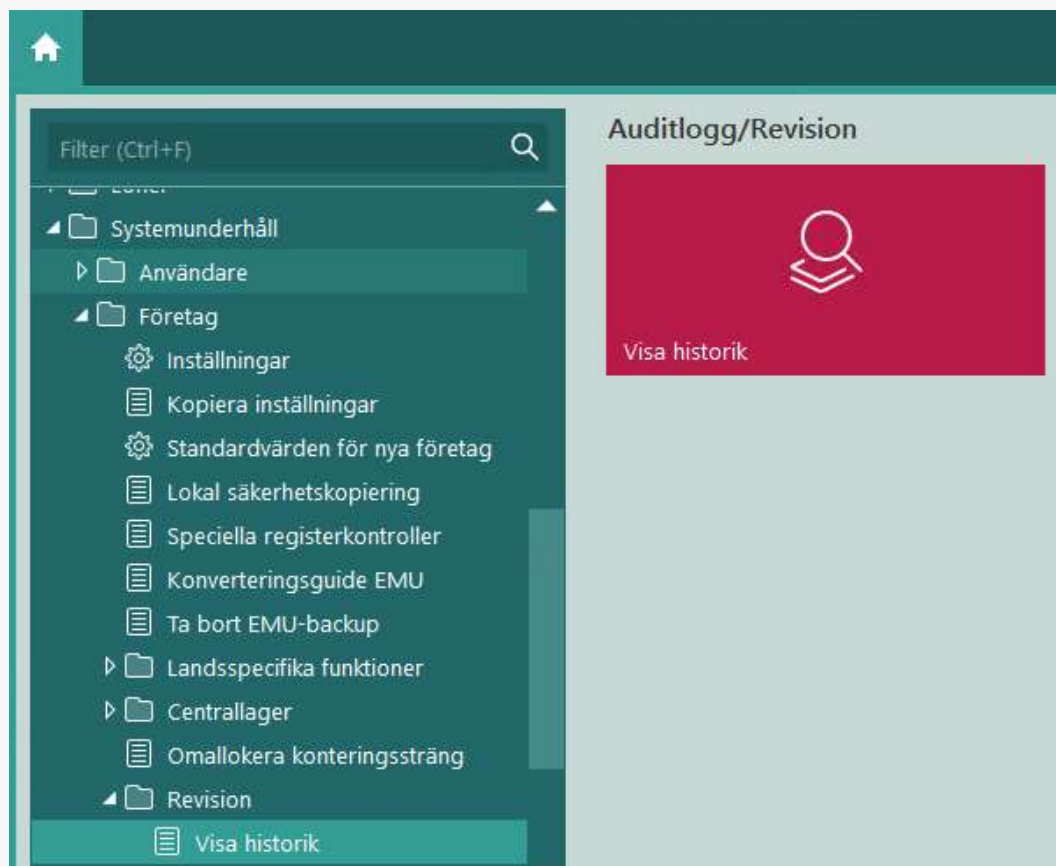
Filter (Ctrl+F)

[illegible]

Systemunderhåll

Användare

Företag

Inställningar

Kopiera inställningar

Standardvärden för nya företag

Lokal säkerhetskopiering

Speciella registerkontroller

Konverteringsguide EMU

Ta bort EMU-backup

Landsspecifika funktioner

Centrallager

Omallokera konteringssträng

Revision

Visa historik

Auditlogg/Revision

Visa historik